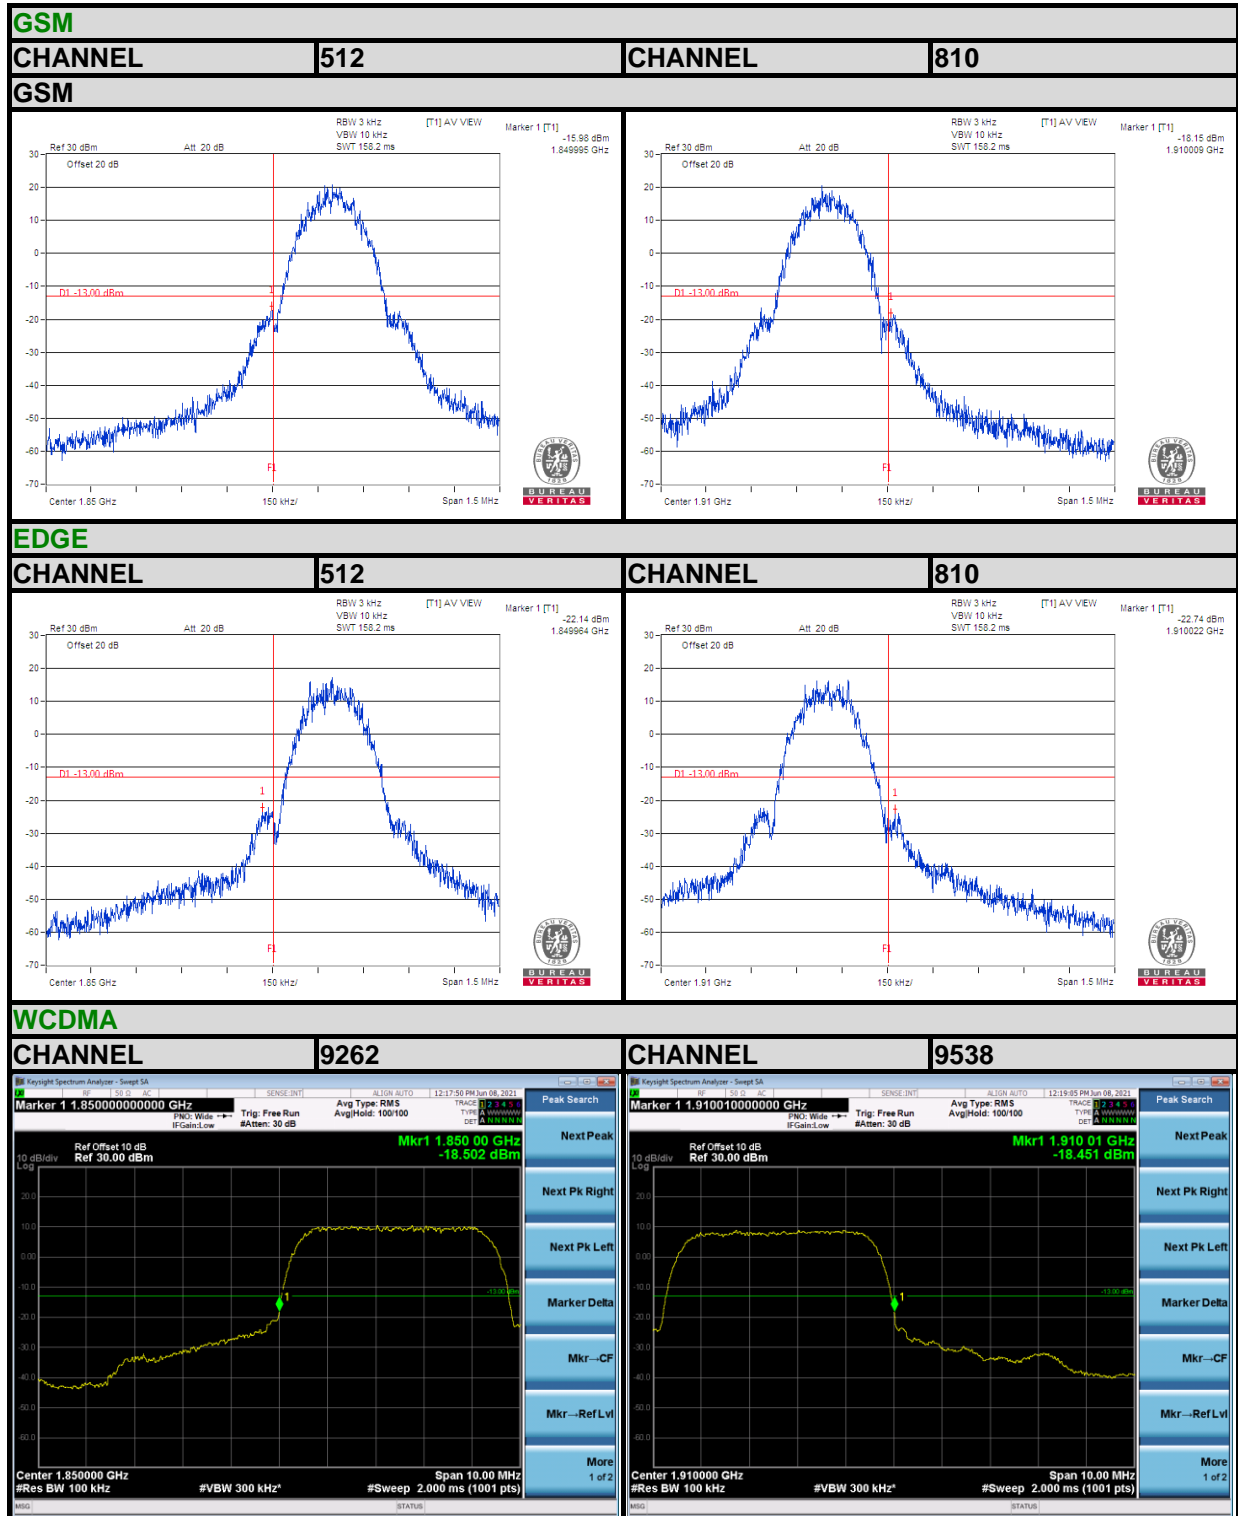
GSM

| CHANNEL | 512 | CHANNEL | 810 |
|---|---|---|---|

GSM

RBW 3 kHz [T1] AV VIEW
VBW 10 kHz
SWT 158.2 ms
Marker 1 [T1]
-15.98 dBm
1.849995 GHz
Ref 30 dBm Att 20 dB
Offset 20 dB
30
20
10
0
-10
D1 -13.00 dBm
-20
-30
-40
-50
-60
-70
1
F1
Center 1.85 GHz 150 kHz/ Span 1.5 MHz
BUREAU VERITAS

RBW 3 kHz [T1] AV VIEW
VBW 10 kHz
SWT 158.2 ms
Marker 1 [T1]
-18.15 dBm
1.910009 GHz
Ref 30 dBm Att 20 dB
Offset 20 dB
30
20
10
0
-10
D1 -13.00 dBm
-20
-30
-40
-50
-60
-70
1
F1
Center 1.91 GHz 150 kHz/ Span 1.5 MHz
BUREAU VERITAS

EDGE

| CHANNEL | 512 | CHANNEL | 810 |
|---|---|---|---|

RBW 3 kHz [T1] AV VIEW
VBW 10 kHz
SWT 158.2 ms
Marker 1 [T1]
-22.14 dBm
1.849964 GHz
Ref 30 dBm Att 20 dB
Offset 20 dB
30
20
10
0
-10
D1 -13.00 dBm
-20
-30
-40
-50
-60
-70
1
F1
Center 1.85 GHz 150 kHz/ Span 1.5 MHz
BUREAU VERITAS

RBW 3 kHz [T1] AV VIEW
VBW 10 kHz
SWT 158.2 ms
Marker 1 [T1]
-22.74 dBm
1.910022 GHz
Ref 30 dBm Att 20 dB
Offset 20 dB
30
20
10
0
-10
D1 -13.00 dBm
-20
-30
-40
-50
-60
-70
1
F1
Center 1.91 GHz 150 kHz/ Span 1.5 MHz
BUREAU VERITAS

WCDMA

| CHANNEL | 9262 | CHANNEL | 9538 |
|---|---|---|---|

Keysight Spectrum Analyzer - Swept SA
RF 50 Ω AC SENSE:INT ALIGN AUTO 12:17:50 PM Jun 08, 2021
Marker 1 1.850000000000 GHz
PNO: Wide IFGain:Low
Trig: Free Run
#Atten: 30 dB
Avg Type: RMS
Avg|Hold: 100/100
TRACE 1 2 3 4 5 6
TYPE A WWWWW
DET A NNNNN
Peak Search
Ref Offset 10 dB
10 dB/div Ref 30.00 dBm
Log
Mkr1 1.850 00 GHz
-18.502 dBm
20.0
10.0
0.00
-10.0
-20.0
-30.0
-40.0
-50.0
-60.0
-13.00 dBm
1
Next Peak
Next Pk Right
Next Pk Left
Marker Delta
Mkr→CF
Mkr→Ref Lvl
More
1 of 2
Center 1.850000 GHz
#Res BW 100 kHz
#VBW 300 kHz*
Span 10.00 MHz
#Sweep 2.000 ms (1001 pts)
MSG STATUS

Keysight Spectrum Analyzer - Swept SA
RF 50 Ω AC SENSE:INT ALIGN AUTO 12:19:05 PM Jun 08, 2021
Marker 1 1.910010000000 GHz
PNO: Wide IFGain:Low
Trig: Free Run
#Atten: 30 dB
Avg Type: RMS
Avg|Hold: 100/100
TRACE 1 2 3 4 5 6
TYPE A WWWWW
DET A NNNNN
Peak Search
Ref Offset 10 dB
10 dB/div Ref 30.00 dBm
Log
Mkr1 1.910 01 GHz
-18.451 dBm
20.0
10.0
0.00
-10.0
-20.0
-30.0
-40.0
-50.0
-60.0
-13.00 dBm
1
Next Peak
Next Pk Right
Next Pk Left
Marker Delta
Mkr→CF
Mkr→Ref Lvl
More
1 of 2
Center 1.910000 GHz
#Res BW 100 kHz
#VBW 300 kHz*
Span 10.00 MHz
#Sweep 2.000 ms (1001 pts)
MSG STATUS